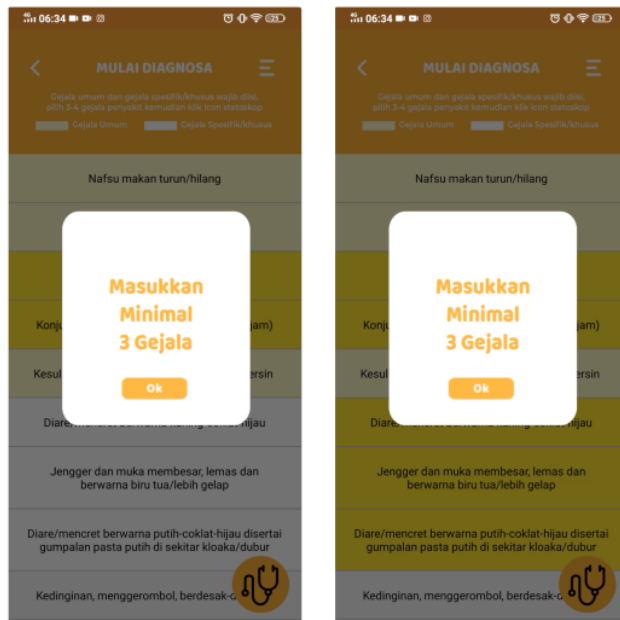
06:34

MULAI DIAGNOSA

Gejala umum dan gejala spesifik/khusus wajib diisi, pilih 3-4 gejala penyakit kemudian klik icon stetoskop

Gejala Umum Gejala Spesifik/khusus

Nafsu makan turun/hilang

Konju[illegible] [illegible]jam)

Kesul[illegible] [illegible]ersin

Diare/mencret berwarna kuning-coklat-hijau

Jengger dan muka membesar, lemas dan berwarna biru tua/lebih gelap

Diare/mencret berwarna putih-coklat-hijau disertai gumpalan pasta putih di sekitar kloaka/dubur

Kedinginan, menggerombol, berdesak-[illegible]

Masukkan Minimal 3 Gejala

Ok

06:34

MULAI DIAGNOSA

Gejala umum dan gejala spesifik/khusus wajib diisi, pilih 3-4 gejala penyakit kemudian klik icon stetoskop

Gejala Umum Gejala Spesifik/khusus

Nafsu makan turun/hilang

Konju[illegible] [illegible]jam)

Kesul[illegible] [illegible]ersin

Diare/mencret berwarna kuning-coklat-hijau

Jengger dan muka membesar, lemas dan berwarna biru tua/lebih gelap

Diare/mencret berwarna putih-coklat-hijau disertai gumpalan pasta putih di sekitar kloaka/dubur

Kedinginan, menggerombol, berdesak-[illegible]

Masukkan Minimal 3 Gejala

Ok